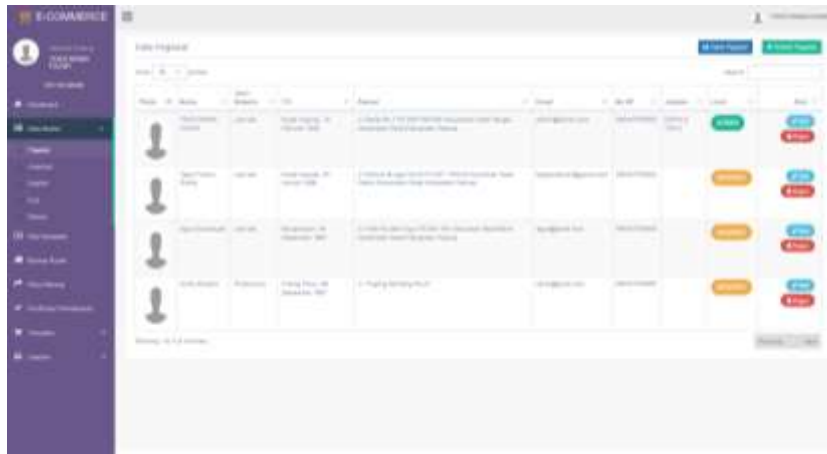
E-COMMERCE

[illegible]

Data Pegawai

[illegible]

| Photo | Nama | Jenis Kelamin | TTL | Alamat | Email | No HP | Jabatan | Level | Aksi |
|---|---|---|---|---|---|---|---|---|---|
| | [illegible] | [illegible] | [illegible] | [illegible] | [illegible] | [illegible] | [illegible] | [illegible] | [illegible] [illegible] |
| | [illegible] | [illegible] | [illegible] | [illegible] | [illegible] | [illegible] | | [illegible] | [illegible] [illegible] |
| | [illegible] | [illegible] | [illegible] | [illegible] | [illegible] | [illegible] | | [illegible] | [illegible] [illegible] |
| | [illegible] | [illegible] | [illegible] | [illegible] | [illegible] | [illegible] | | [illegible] | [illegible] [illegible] |

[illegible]